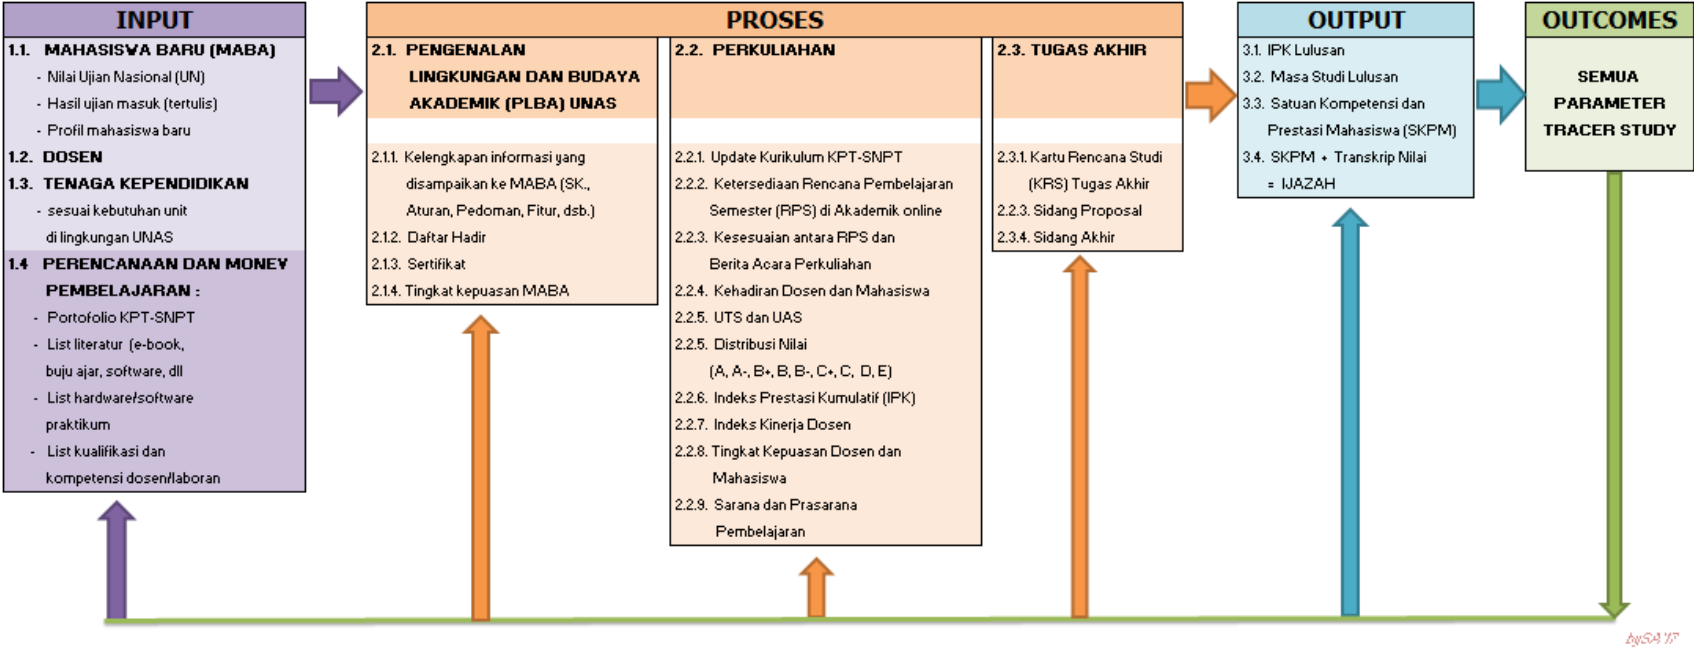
INPUT

1.1. MAHASISWA BARU (MABA)
- Nilai Ujian Nasional (UN)
- Hasil ujian masuk (tertulis)
- Profil mahasiswa baru

1.2. DOSEN

1.3. TENAGA KEPENDIDIKAN
- sesuai kebutuhan unit di lingkungan UNAS

1.4 PERENCANAAN DAN MONEV PEMBELAJARAN :
- Portofolio KPT-SNPT
- List literatur (e-book, buju ajar, software, dll
- List hardware/software praktikum
- List kualifikasi dan kompetensi dosen/laboran

PROSES

2.1. PENGENALAN LINGKUNGAN DAN BUDAYA AKADEMIK (PLBA) UNAS

2.1.1. Kelengkapan informasi yang disampaikan ke MABA (SK., Aturan, Pedoman, Fitur, dsb.)
2.1.2. Daftar Hadir
2.1.3. Sertifikat
2.1.4. Tingkat kepuasan MABA

2.2. PERKULIAHAN

2.2.1. Update Kurikulum KPT-SNPT
2.2.2. Ketersediaan Rencana Pembelajaran Semester (RPS) di Akademik online
2.2.3. Kesesuaian antara RPS dan Berita Acara Perkuliahan
2.2.4. Kehadiran Dosen dan Mahasiswa
2.2.5. UTS dan UAS
2.2.5. Distribusi Nilai (A, A-, B+, B, B-, C+, C, D, E)
2.2.6. Indeks Prestasi Kumulatif (IPK)
2.2.7. Indeks Kinerja Dosen
2.2.8. Tingkat Kepuasan Dosen dan Mahasiswa
2.2.9. Sarana dan Prasarana Pembelajaran

2.3. TUGAS AKHIR

2.3.1. Kartu Rencana Studi (KRS) Tugas Akhir
2.2.3. Sidang Proposal
2.3.4. Sidang Akhir

OUTPUT

3.1. IPK Lulusan
3.2. Masa Studi Lulusan
3.3. Satuan Kompetensi dan Prestasi Mahasiswa (SKPM)
3.4. SKPM + Transkrip Nilai = IJAZAH

OUTCOMES

SEMUA PARAMETER TRACER STUDY

AySA'17